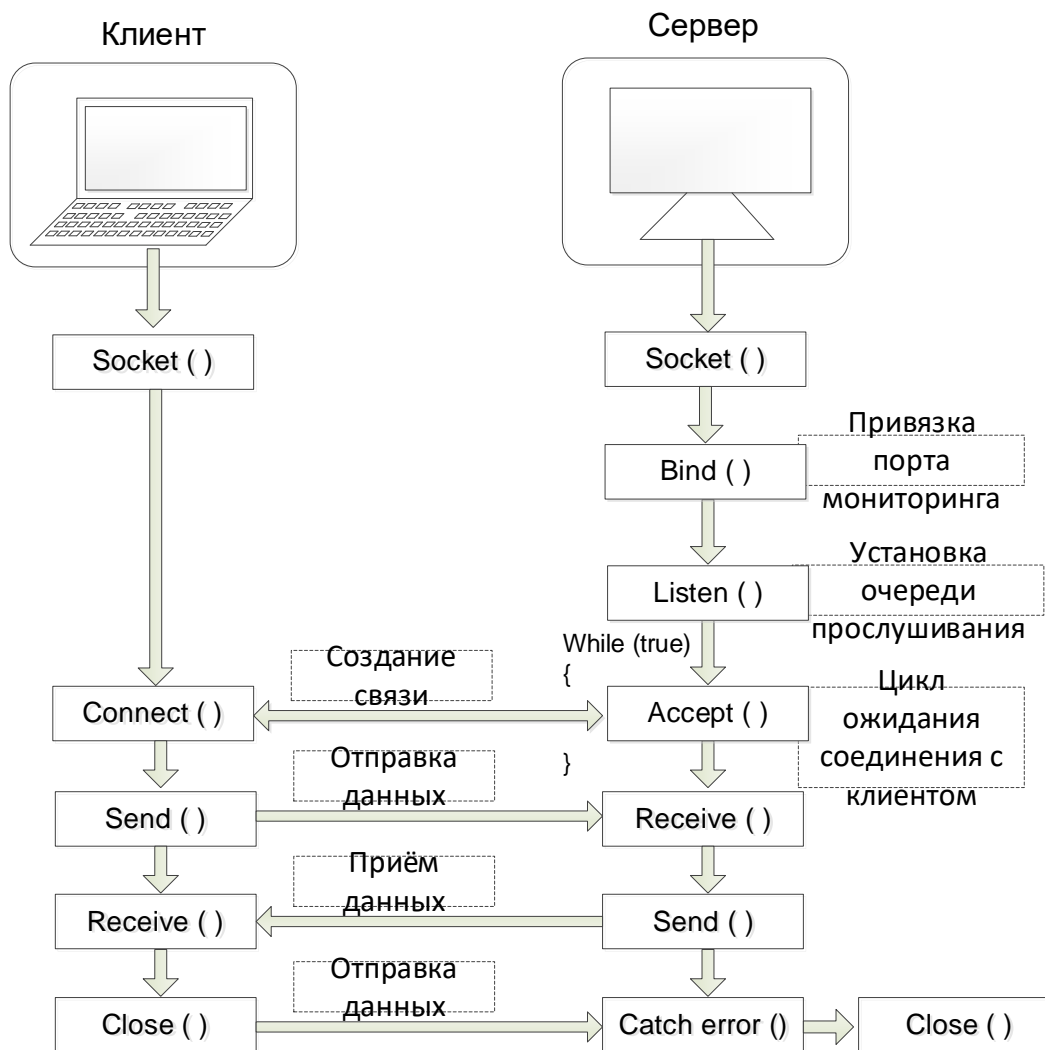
Клиент

Сервер

Socket ( )

Socket ( )

Bind ( )

Привязка порта мониторинга

Listen ( )

Установка очереди прослушивания

While (true)
{

}

Connect ( )

Создание связи

Accept ( )

Цикл ожидания соединения с клиентом

Send ( )

Отправка данных

Receive ( )

Receive ( )

Приём данных

Send ( )

Close ( )

Отправка данных

Catch error ()

Close ( )